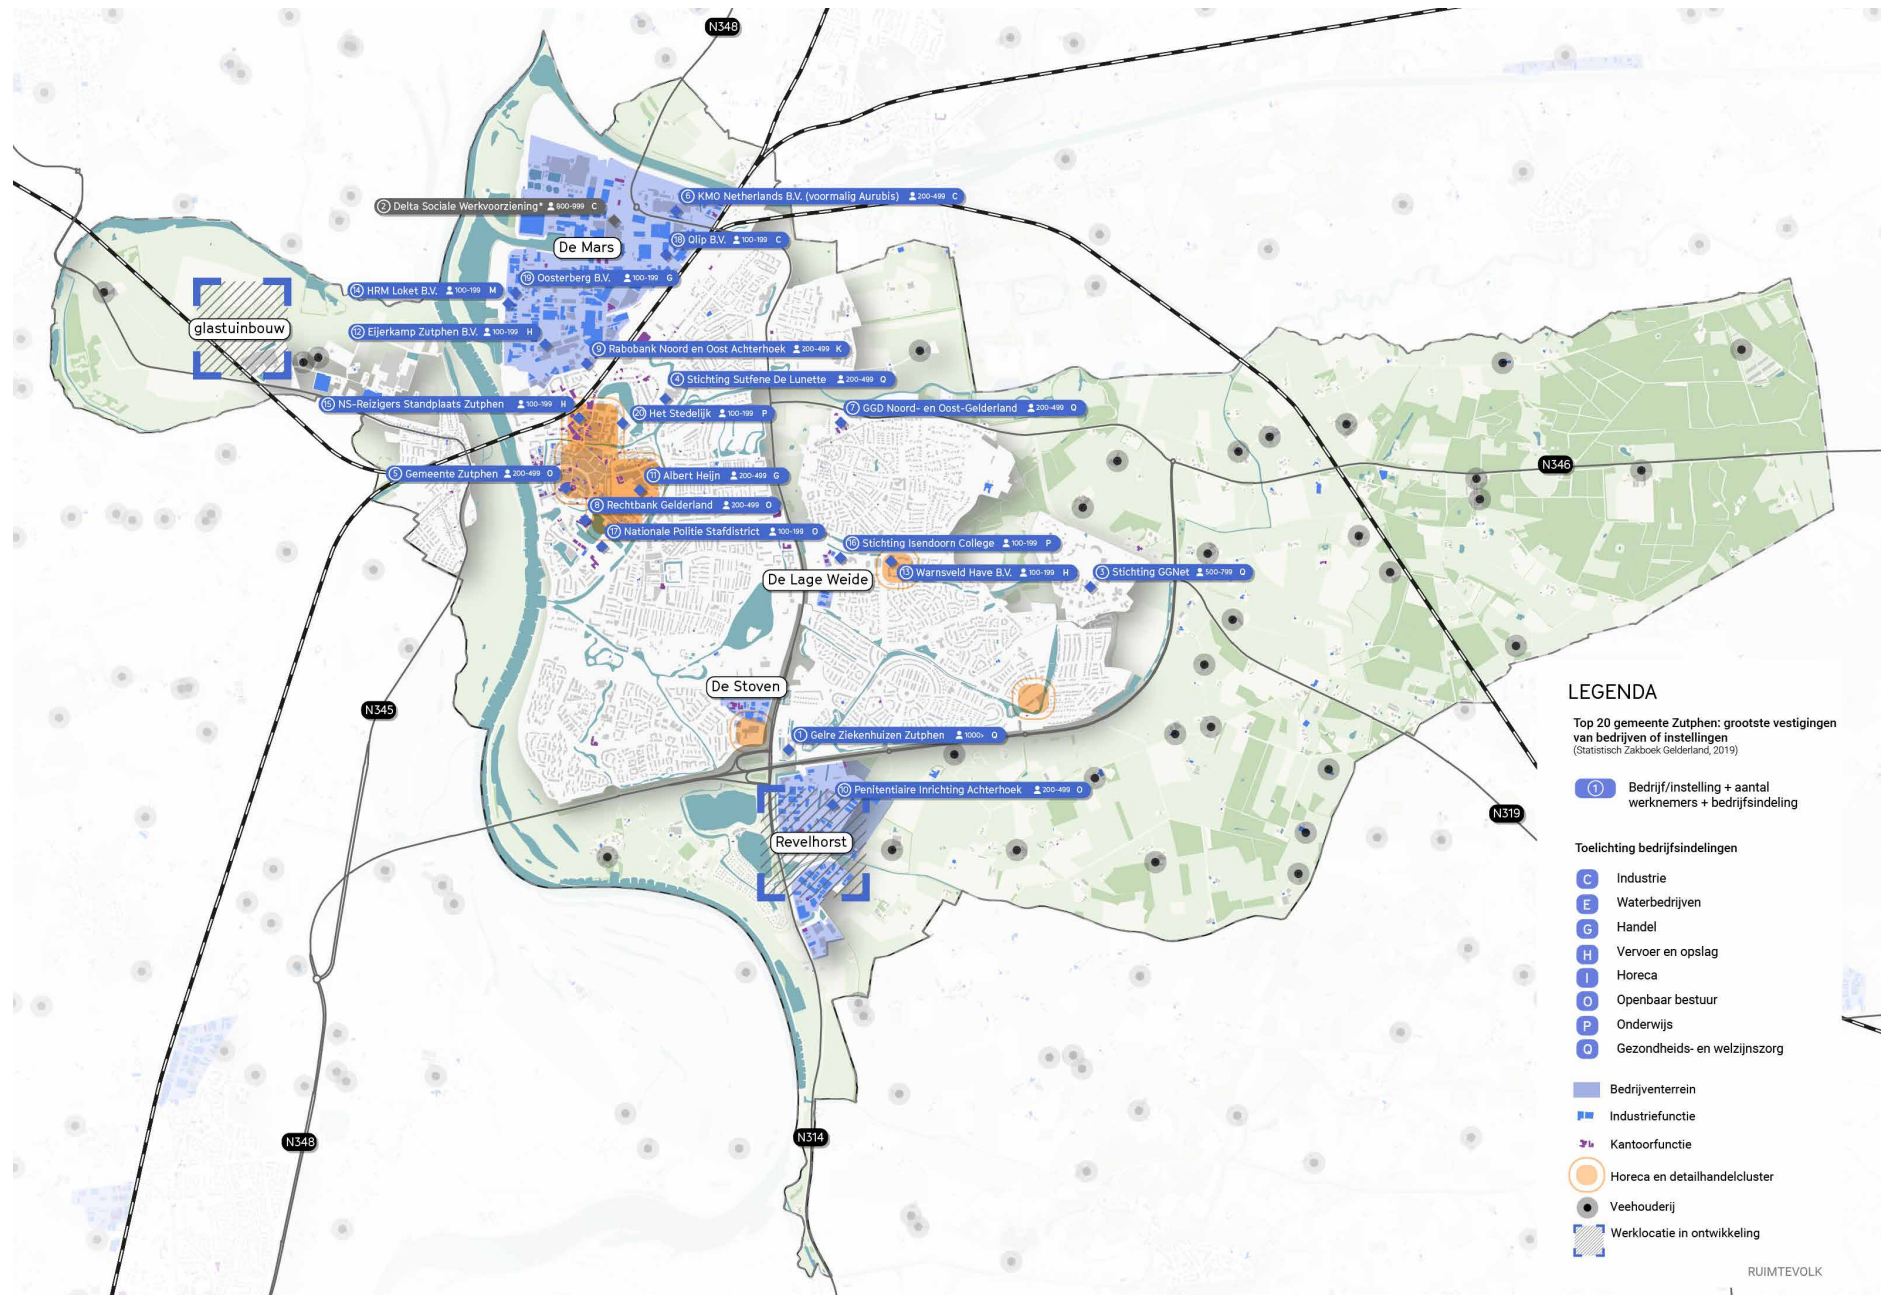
N348

② Delta Sociale Werkvoorziening* 800-999 C

⑥ KMO Netherlands B.V. (voormalig Aurubis) 200-499 C

De Mars

⑱ Olip B.V. 100-199 C

⑲ Oosterberg B.V. 100-199 G

⑭ HRM Loket B.V. 100-199 M

glastuinbouw

⑫ Eijerkamp Zutphen B.V. 100-199 H

⑨ Rabobank Noord en Oost Achterhoek 200-499 K

④ Stichting Sutfene De Lunette 200-499 Q

⑮ NS-Reizigers Standplaats Zutphen 100-199 H

⑳ Het Stedelijk 100-199 P

⑦ GGD Noord- en Oost-Gelderland 200-499 Q

N346

⑤ Gemeente Zutphen 200-499 O

⑪ Albert Heijn 200-499 G

⑧ Rechtbank Gelderland 200-499 O

⑰ Nationale Politie Stafdistrict 100-199 O

⑯ Stichting Isendoorn College 100-199 P

De Lage Weide

⑬ Warnsveld Have B.V. 100-199 H

③ Stichting GGNet 500-799 Q

De Stoven

N345

① Gelre Ziekenhuizen Zutphen 1000> Q

⑩ Penitentiaire Inrichting Achterhoek 200-499 O

N319

Revelhorst

N348

N314

LEGENDA

Top 20 gemeente Zutphen: grootste vestigingen van bedrijven of instellingen
(Statistisch Zakboek Gelderland, 2019)

① Bedrijf/instelling + aantal werknemers + bedrijfsindeling

Toelichting bedrijfsindelingen

C Industrie
E Waterbedrijven
G Handel
H Vervoer en opslag
I Horeca
O Openbaar bestuur
P Onderwijs
Q Gezondheids- en welzijnszorg

Bedrijventerrein
Industriefunctie
Kantoorfunctie
Horeca en detailhandelcluster
Veehouderij
Werklocatie in ontwikkeling

RUIMTEVOLK